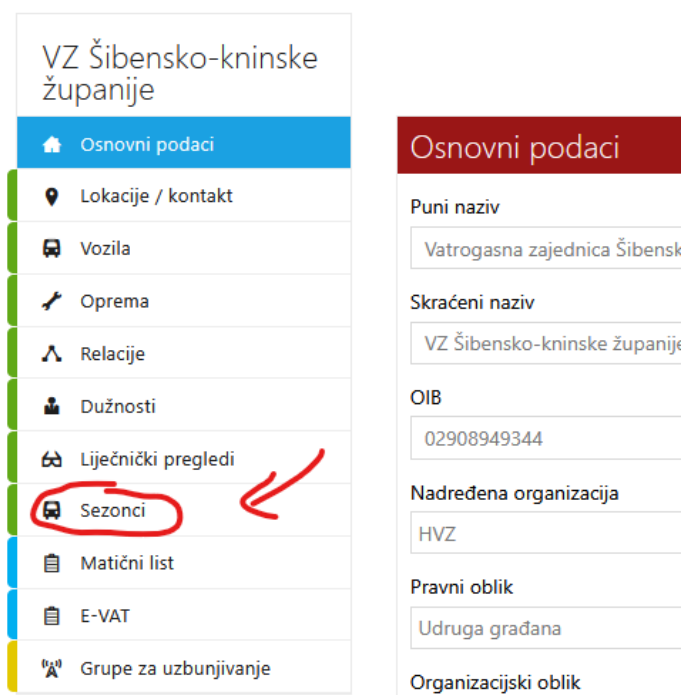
VZ Šibensko-kninske županije

Osnovni podaci
Lokacije / kontakt
Vozila
Oprema
Relacije
Dužnosti
Liječnički pregledi
Sezonci
Matični list
E-VAT
Grupe za uzbunjivanje

Osnovni podaci

Puni naziv
Vatrogasna zajednica Šibensk

Skraćeni naziv
VZ Šibensko-kninske županije

OIB
02908949344

Nadređena organizacija
HVZ

Pravni oblik
Udruga građana

Organizacijski oblik